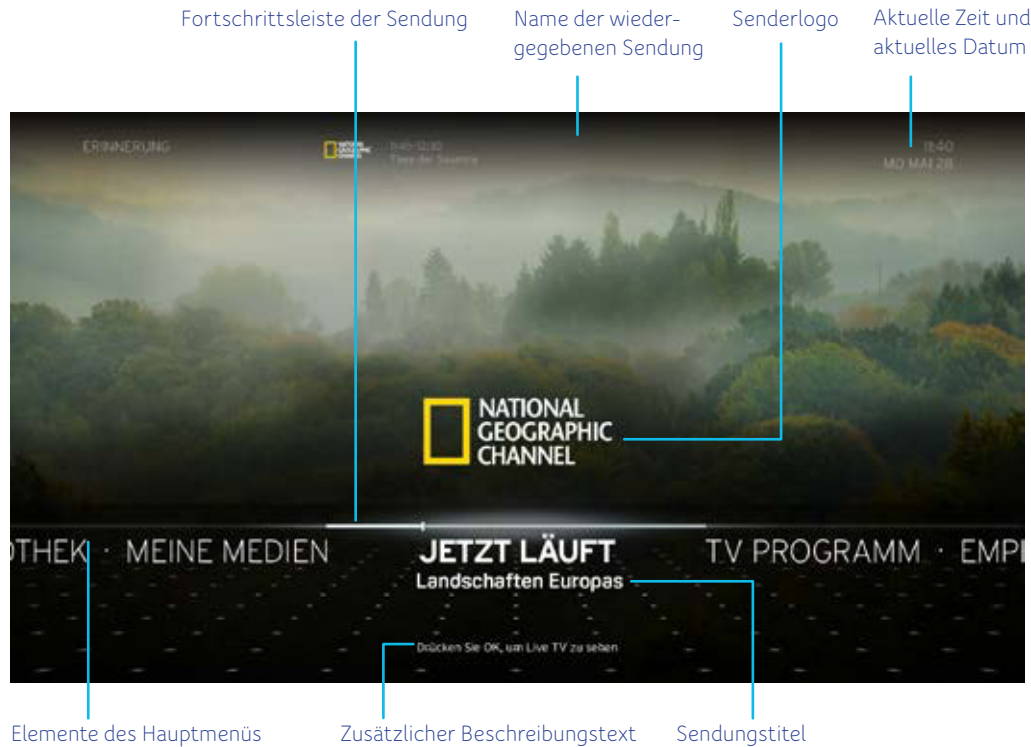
Fortschrittsleiste der Sendung

Name der wiedergegebenen Sendung

Senderlogo

Aktuelle Zeit und aktuelles Datum

ERINNERUNG

11:45-12:30
Tiere der Savanne

11:40
MO MAI 28

NATIONAL GEOGRAPHIC CHANNEL

NATIONAL GEOGRAPHIC CHANNEL

OTHEK · MEINE MEDIEN

JETZT LÄUFT

Landschaften Europas

TV PROGRAMM · EMPF

Drücken Sie OK, um Live TV zu sehen

Elemente des Hauptmenüs

Zusätzlicher Beschreibungstext

Sendungstitel